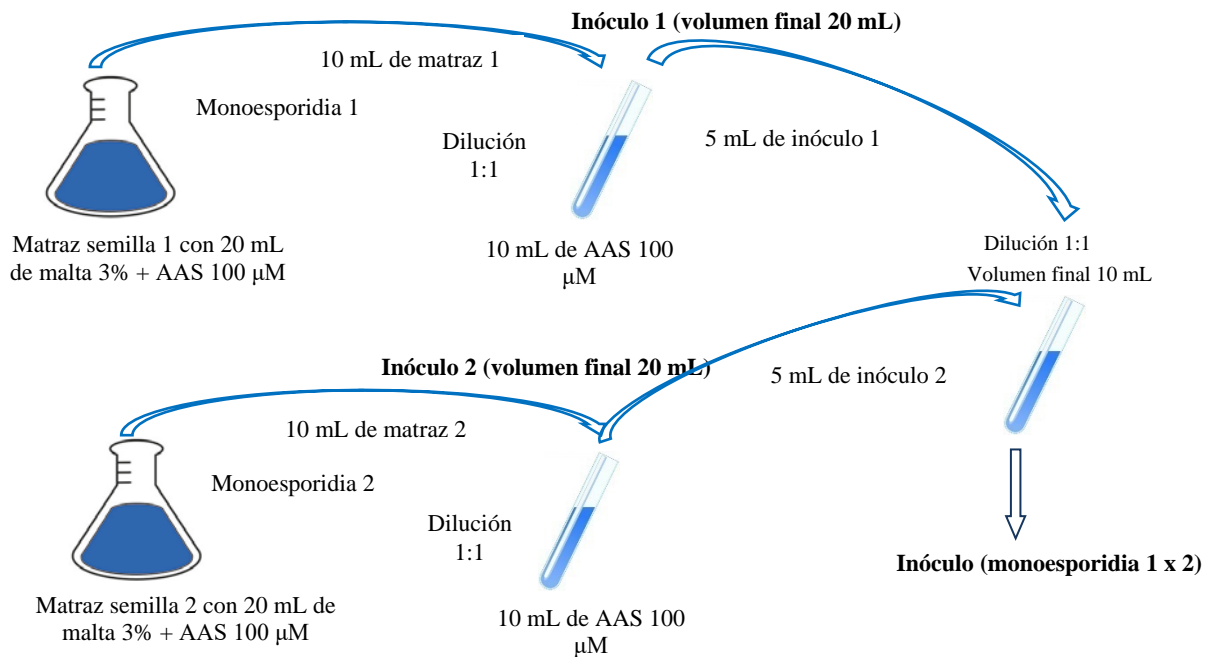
Inóculo 1 (volumen final 20 mL)

10 mL de matraz 1

Monoesporidia 1

Dilución 1:1

5 mL de inóculo 1

Matraz semilla 1 con 20 mL de malta 3% + AAS 100 μM

10 mL de AAS 100 μM

Dilución 1:1
Volumen final 10 mL

Inóculo 2 (volumen final 20 mL)

5 mL de inóculo 2

10 mL de matraz 2

Monoesporidia 2

Dilución 1:1

Inóculo (monoesporidia 1 x 2)

Matraz semilla 2 con 20 mL de malta 3% + AAS 100 μM

10 mL de AAS 100 μM